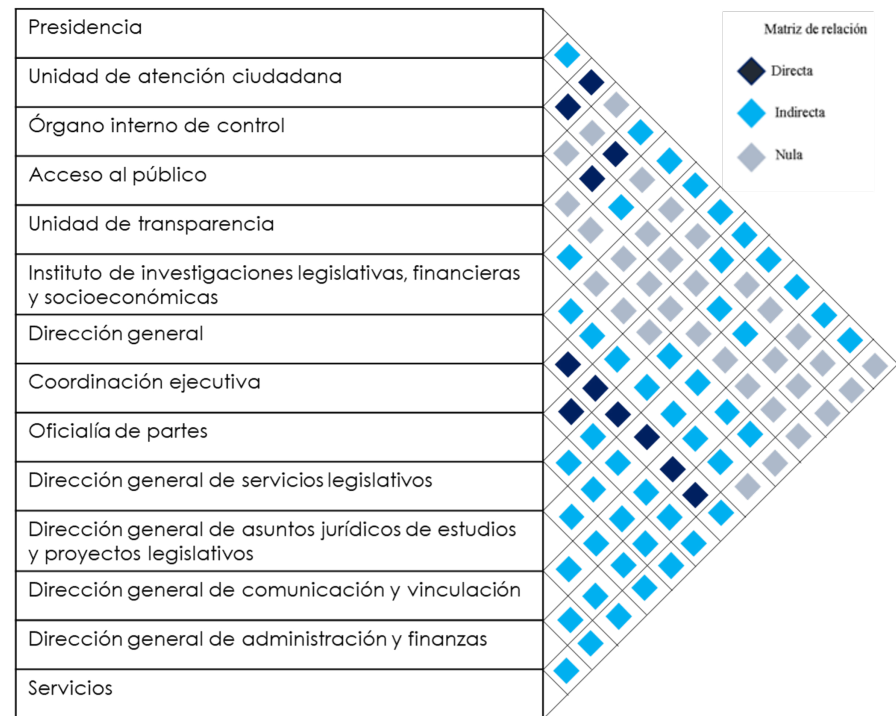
Presidencia
Unidad de atención ciudadana
Órgano interno de control
Acceso al público
Unidad de transparencia
Instituto de investigaciones legislativas, financieras y socioeconómicas
Dirección general
Coordinación ejecutiva
Oficialía de partes
Dirección general de servicios legislativos
Dirección general de asuntos jurídicos de estudios y proyectos legislativos
Dirección general de comunicación y vinculación
Dirección general de administración y finanzas
Servicios

Matriz de relación
Directa
Indirecta
Nula